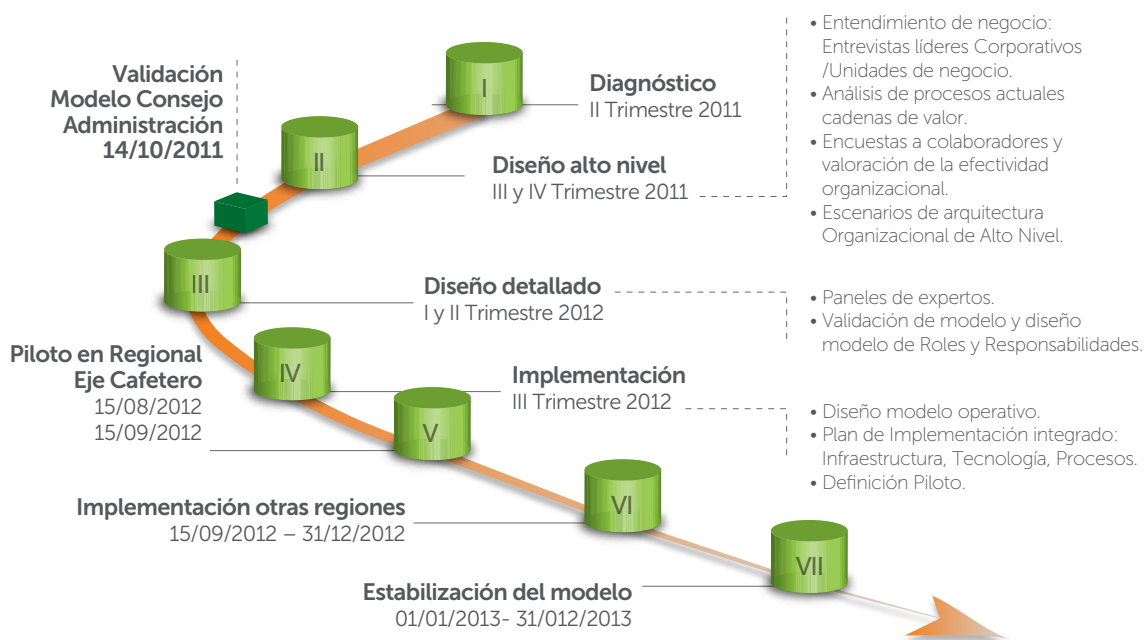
Validación Modelo Consejo Administración 14/10/2011

I

Diagnóstico
II Trimestre 2011

• Entendimiento de negocio: Entrevistas líderes Corporativos /Unidades de negocio.
• Análisis de procesos actuales cadenas de valor.
• Encuestas a colaboradores y valoración de la efectividad organizacional.
• Escenarios de arquitectura Organizacional de Alto Nivel.

II

Diseño alto nivel
III y IV Trimestre 2011

III

Diseño detallado
I y II Trimestre 2012

• Paneles de expertos.
• Validación de modelo y diseño modelo de Roles y Responsabilidades.

Piloto en Regional Eje Cafetero
15/08/2012
15/09/2012

IV

Implementación
III Trimestre 2012

V

• Diseño modelo operativo.
• Plan de Implementación integrado: Infraestructura, Tecnología, Procesos.
• Definición Piloto.

VI

Implementación otras regiones
15/09/2012 – 31/12/2012

VII

Estabilización del modelo
01/01/2013- 31/012/2013